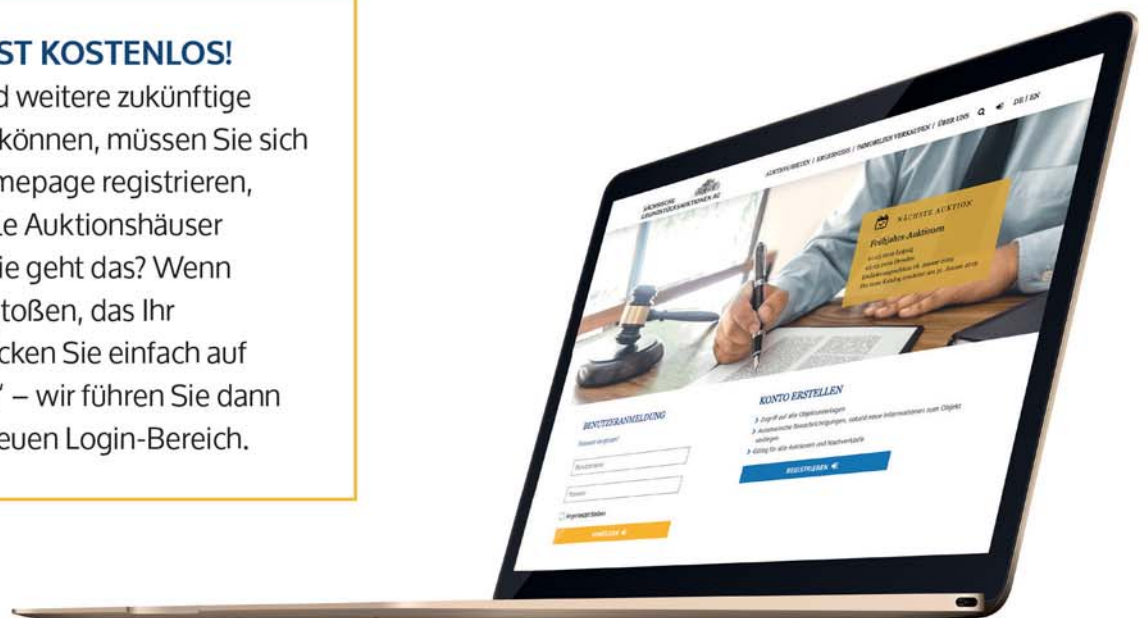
ST KOSTENLOS!
d weitere zukünftige können, müssen Sie sich mepage registrieren, e Auktionshäuser ie geht das? Wenn toßen, das Ihr cken Sie einfach auf " – wir führen Sie dann euen Login-Bereich.

SÄCHSISCHE GRUNDSTÜCKSAUKTIONEN AG

AUKTIONSTERMINE / ERGEBNISSE / IMMOBILIEN VERKAUFEN / ÜBER UNS DE | EN

NÄCHSTE AUKTION
Frühjahrs-Auktionen
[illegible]
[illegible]
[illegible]
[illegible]

BENUTZERANMELDUNG
Passwort vergessen?
Benutzername
Passwort
Angemeldet bleiben
ANMELDEN

KONTO ERSTELLEN
Zugriff auf alle Objektunterlagen
Automatische Benachrichtigungen, sobald neue Informationen zum Objekt vorliegen
Gültig für alle Auktionen und Nachverkäufe
REGISTRIEREN